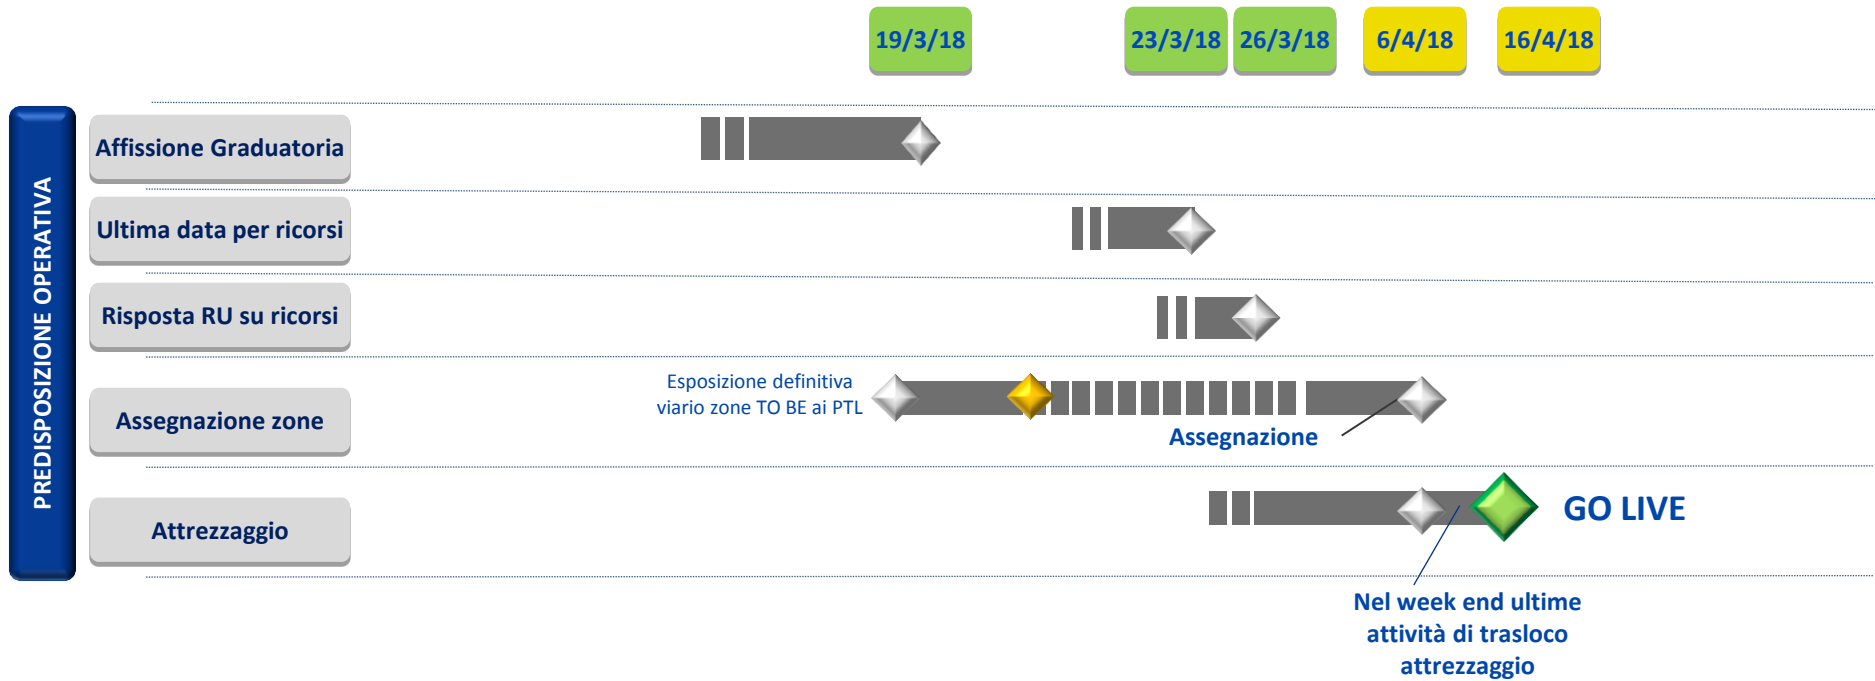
19/3/18

23/3/18 26/3/18

6/4/18

16/4/18

PREDISPOSIZIONE OPERATIVA

Affissione Graduatoria

Ultima data per ricorsi

Risposta RU su ricorsi

Assegnazione zone

Esposizione definitiva viario zone TO BE ai PTL

Assegnazione

Attrezzaggio

GO LIVE

Nel week end ultime attività di trasloco attrezzaggio